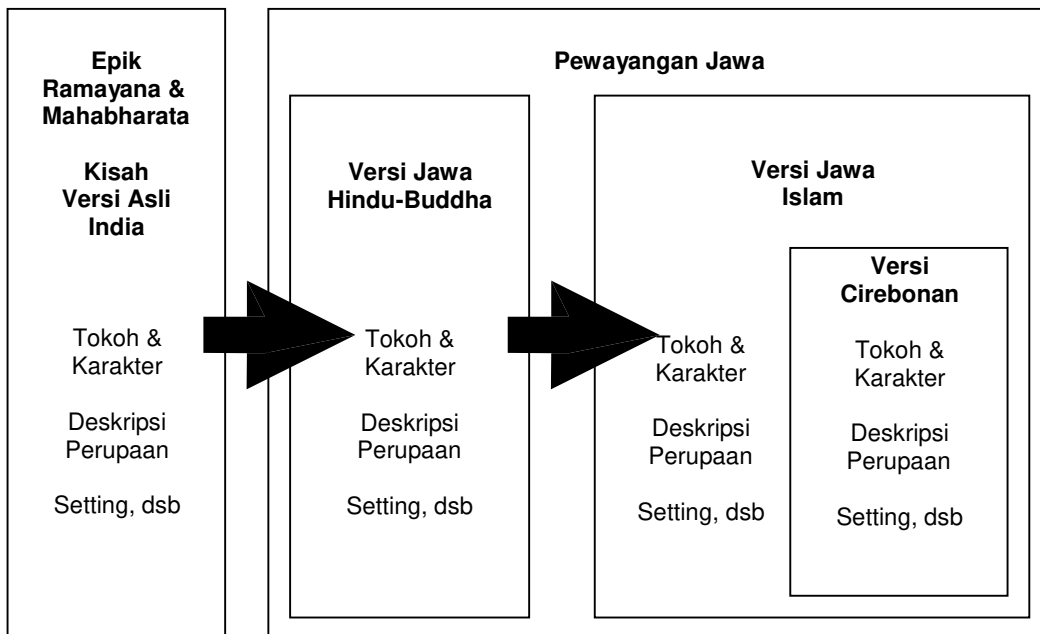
Epik Ramayana & Mahabharata

Kisah Versi Asli India

Tokoh & Karakter

Deskripsi Perupaan

Setting, dsb

Pewayangan Jawa

Versi Jawa Hindu-Buddha

Tokoh & Karakter

Deskripsi Perupaan

Setting, dsb

Versi Jawa Islam

Tokoh & Karakter

Deskripsi Perupaan

Setting, dsb

Versi Cirebonan

Tokoh & Karakter

Deskripsi Perupaan

Setting, dsb